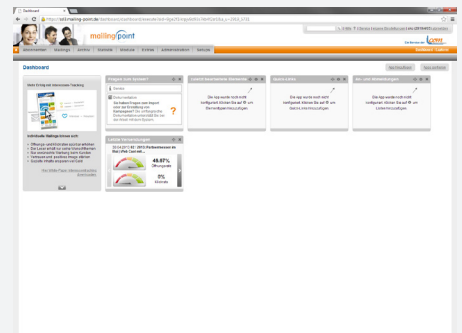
Dashboard

https://a01.mailing-point.de/dashboard/dashboard/mailing-point...

mailing point

Dashboard

Fragen zum System?

Zuletzt bearbeitete Newsletter

Quick-Links

An- / Abmeldungen

Letzte Versendungen

48.57%

0%

Individuelle Mailingprozesse mit

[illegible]